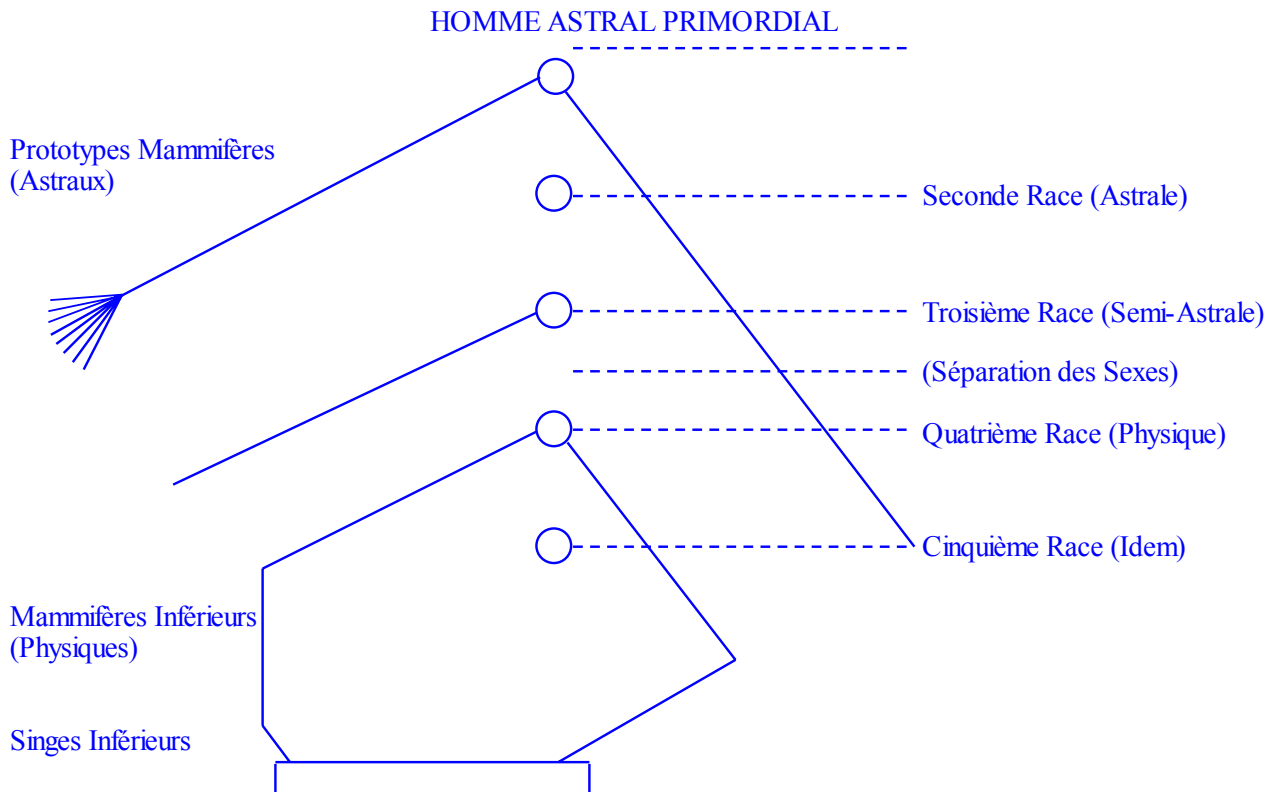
HOMME ASTRAL PRIMORDIAL

Prototypes Mammifères (Astraux)

Seconde Race (Astrale)

Troisième Race (Semi-Astrale)

(Séparation des Sexes)

Quatrième Race (Physique)

Cinquième Race (Idem)

Mammifères Inférieurs (Physiques)

Singes Inférieurs